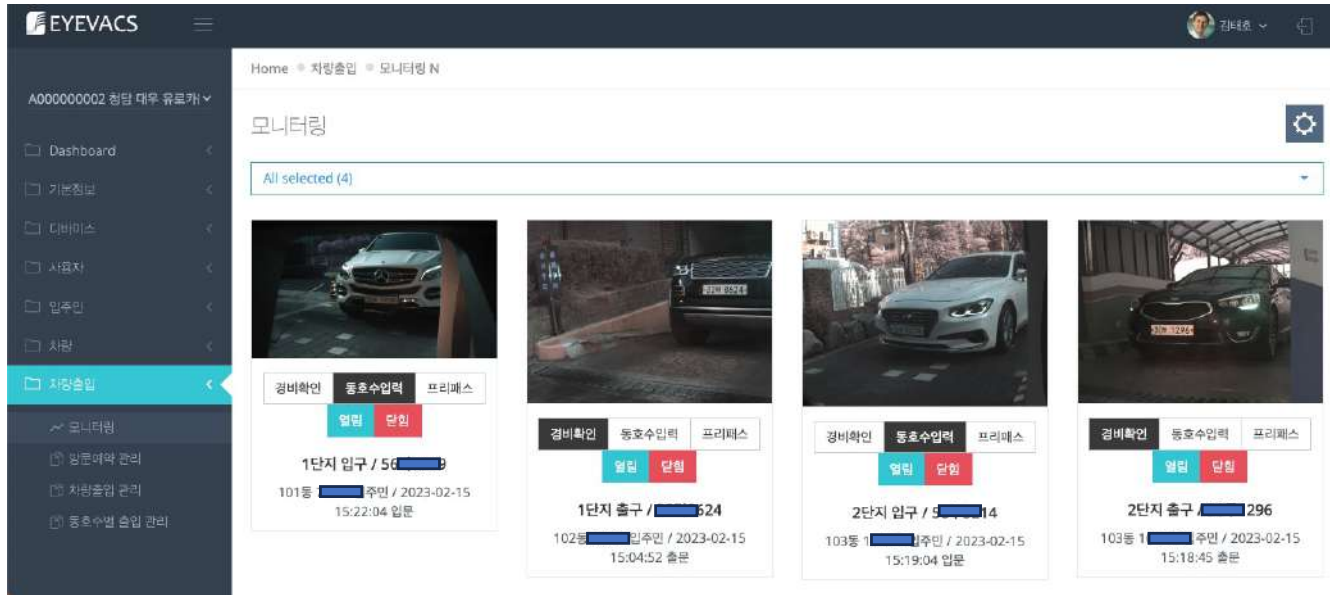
EYEVACS

김태호

A000000002 청담 대우 유로카

Dashboard
기본정보
디바이스
사용자
입주민
차량
차량출입
모니터링
방문예약 관리
차량출입 관리
동호수별 출입 관리

Home • 차량출입 • 모니터링 N

모니터링

All selected (4)

경비확인 동호수입력 프리패스
열림 닫힘
1단지 입구 / 5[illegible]9
101동 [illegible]주민 / 2023-02-15 15:22:04 입문

경비확인 동호수입력 프리패스
열림 닫힘
1단지 출구 / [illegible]524
102동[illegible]입주민 / 2023-02-15 15:04:52 출문

경비확인 동호수입력 프리패스
열림 닫힘
2단지 입구 / 5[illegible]14
103동 1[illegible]주민 / 2023-02-15 15:19:04 입문

경비확인 동호수입력 프리패스
열림 닫힘
2단지 출구 / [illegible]296
103동 1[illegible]주민 / 2023-02-15 15:18:45 출문